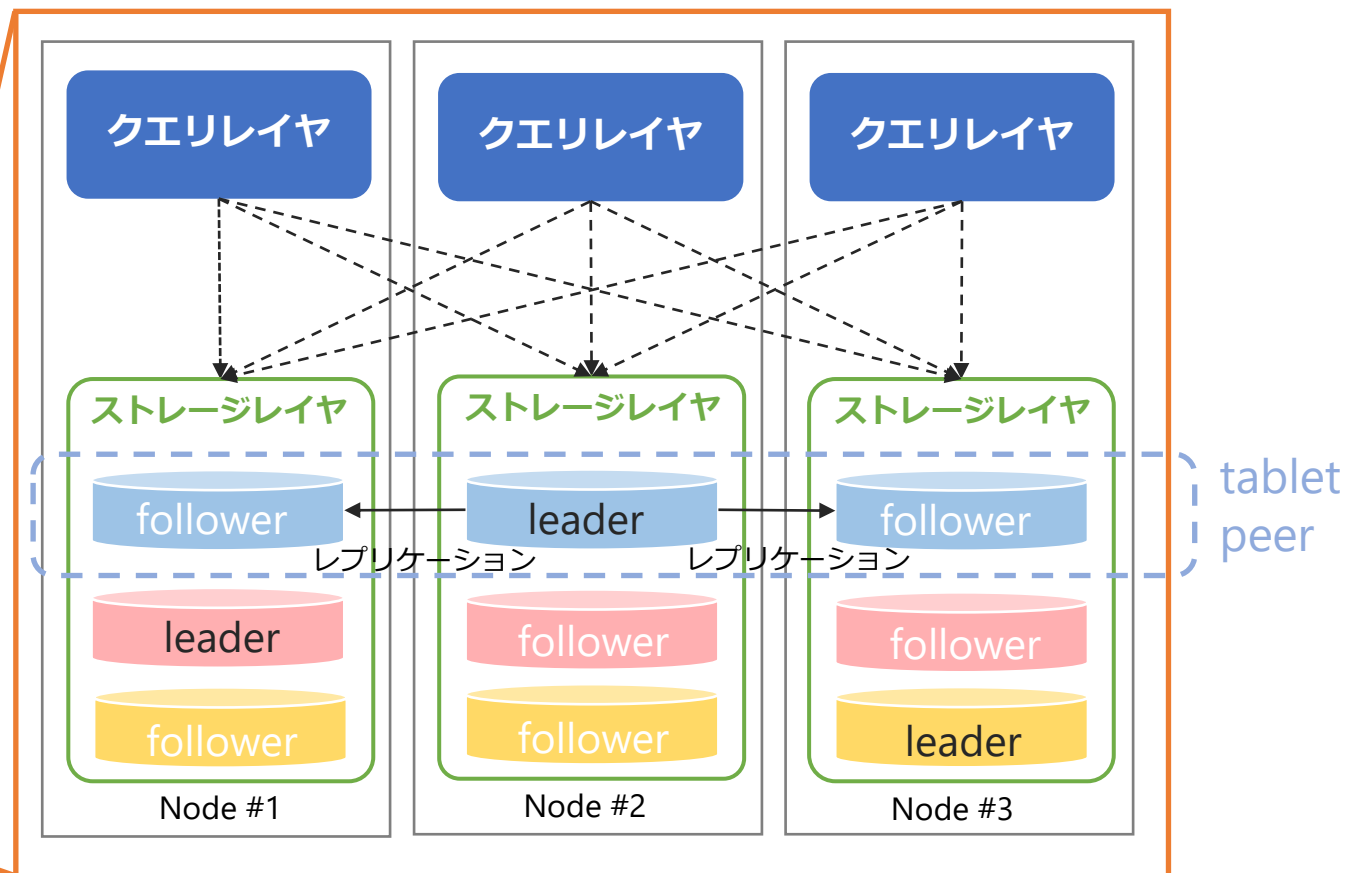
クエリレイヤ

クエリレイヤ

クエリレイヤ

ストレージレイヤ

ストレージレイヤ

ストレージレイヤ

follower

leader

follower

tablet peer

レプリケーション

レプリケーション

leader

follower

follower

follower

follower

leader

Node #1

Node #2

Node #3